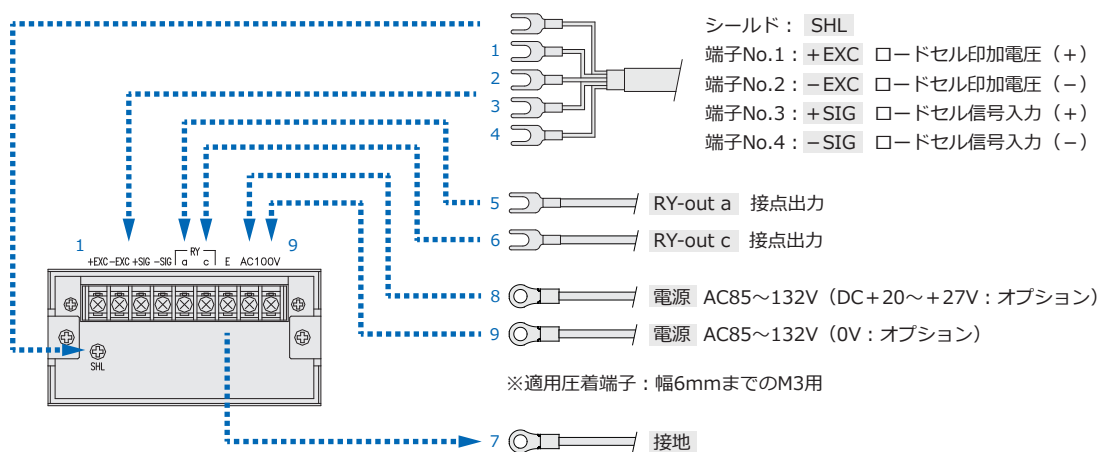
シールド： SHL
端子No.1：＋EXC ロードセル印加電圧（＋）
端子No.2：－EXC ロードセル印加電圧（－）
端子No.3：＋SIG ロードセル信号入力（＋）
端子No.4：－SIG ロードセル信号入力（－）

1
2
3
4

5 RY-out a 接点出力
6 RY-out c 接点出力
8 電源 AC85～132V（DC＋20～＋27V：オプション）
9 電源 AC85～132V（0V：オプション）

※適用圧着端子：幅6mmまでのM3用

7 接地

1
+EXC −EXC +SIG −SIG RY a c E AC100V
9

SHL